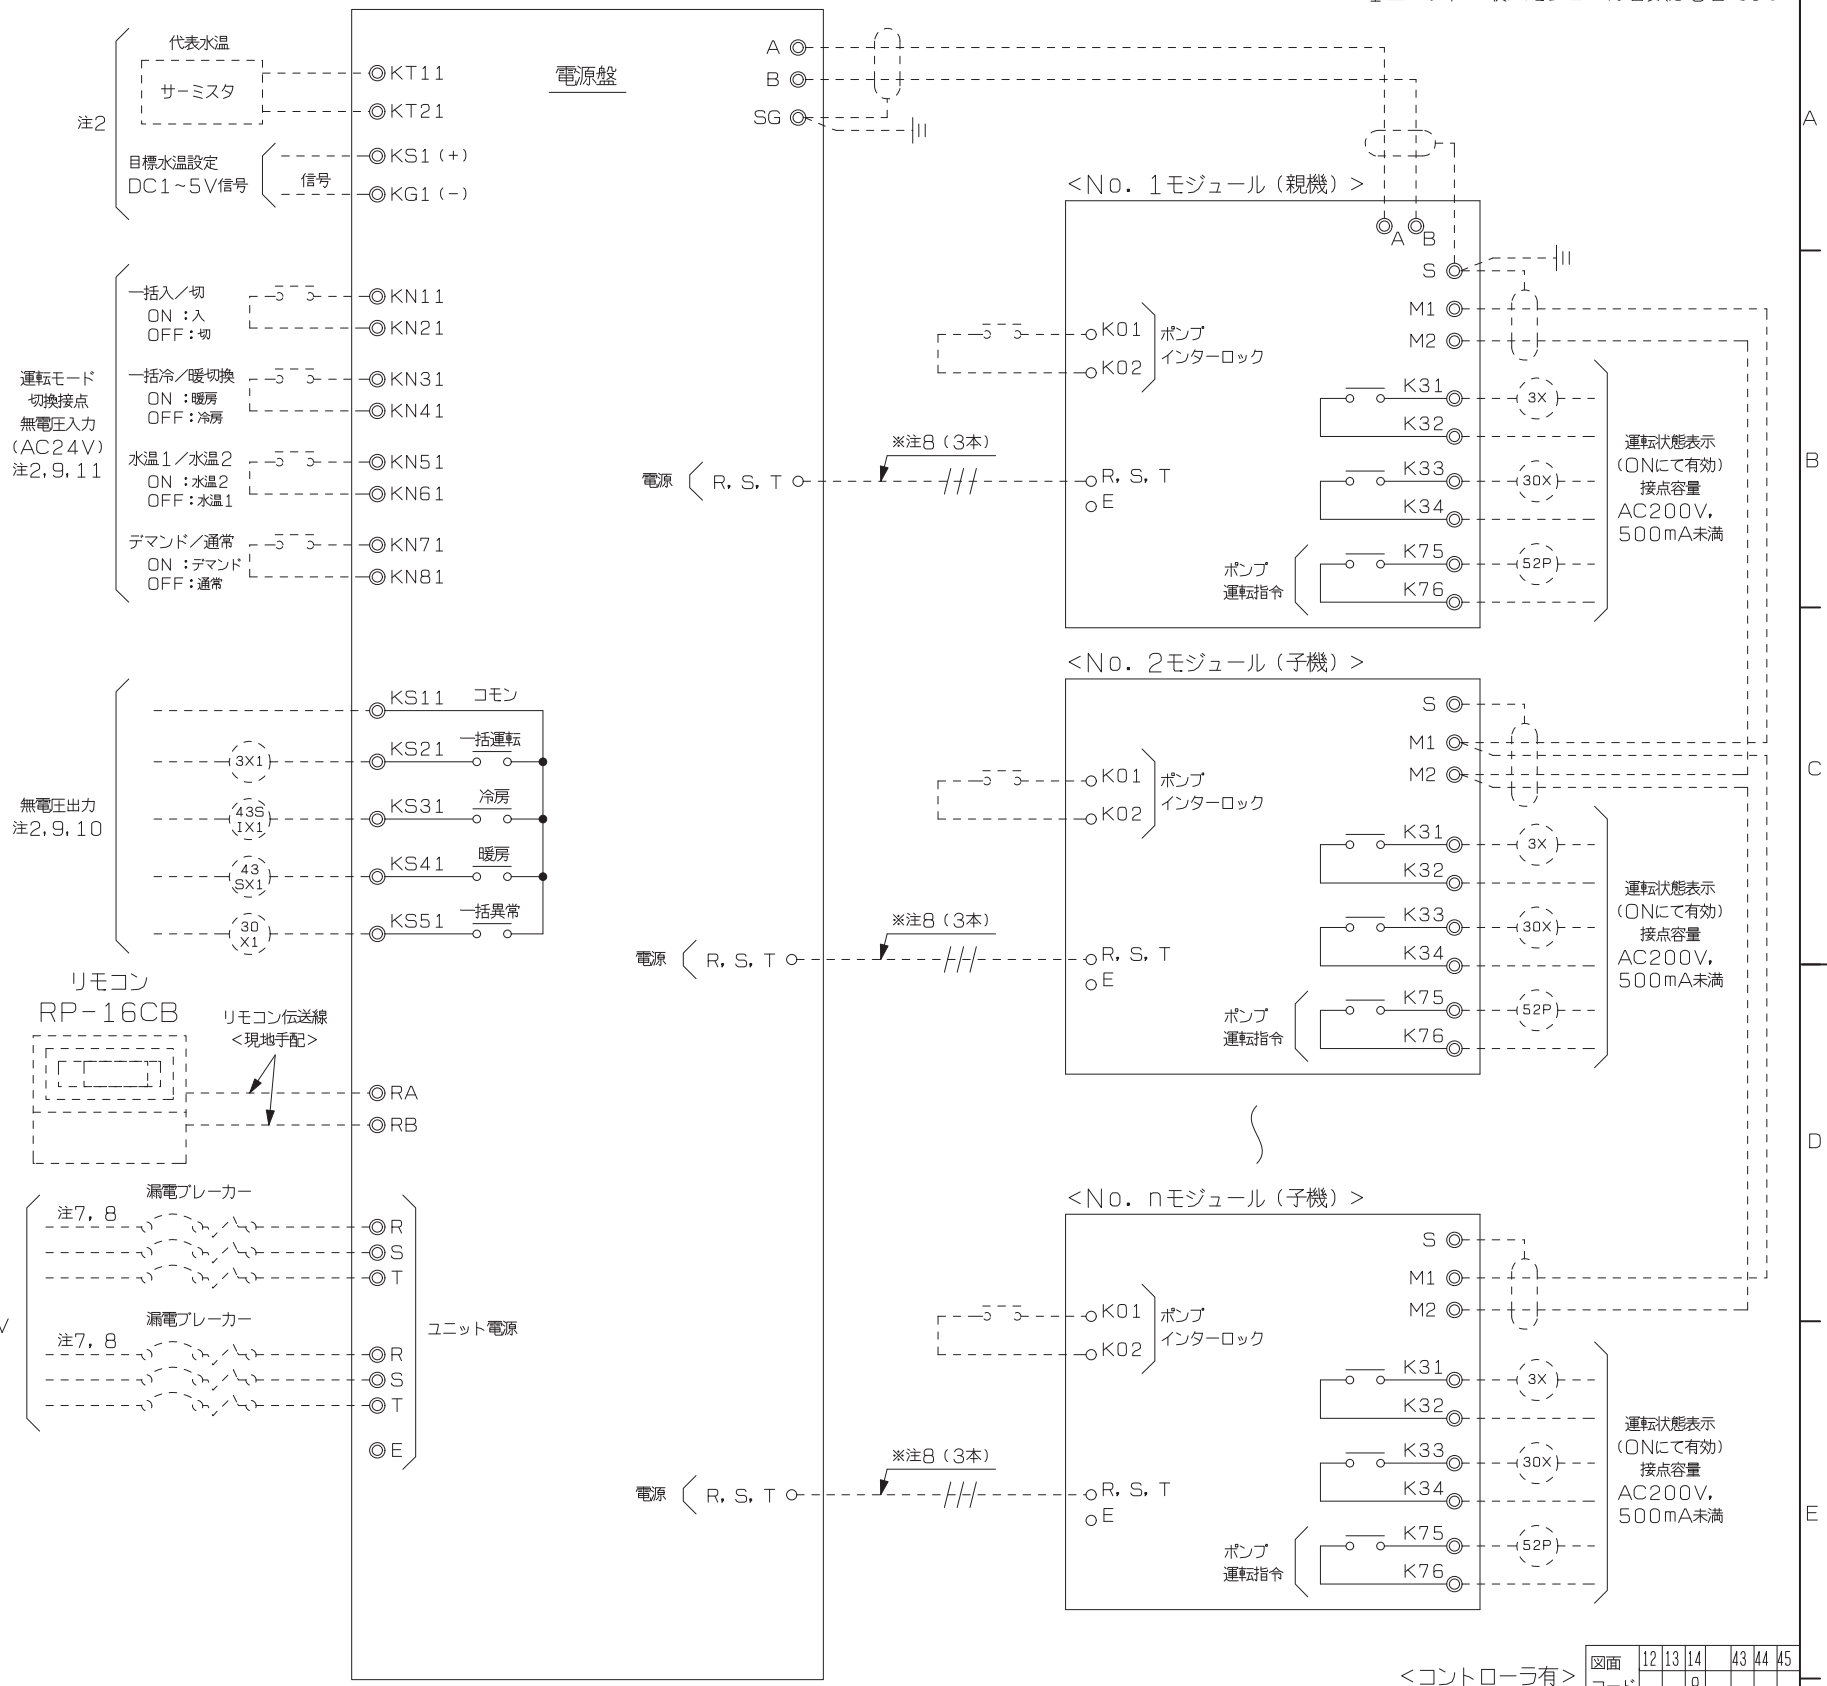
代表水温
サーミスタ
注2
目標水温設定
DC1~5V信号
信号
KT11
KT21
KS1 (+)
KG1 (-)
電源盤
A
B
SG

一括入/切
ON :入
OFF:切
KN11
KN21
運転モード
切換接点
無電圧入力
(AC24V)
注2,9,11
一括冷/暖切換
ON :暖房
OFF:冷房
KN31
KN41
水温1/水温2
ON :水温2
OFF:水温1
KN51
KN61
デマンド/通常
ON :デマンド
OFF:通常
KN71
KN81

<No. 1モジュール(親機)>
A B
S
M1
M2
K01
K02
ポンプ
インターロック
K31
K32
K33
K34
K75
K76
3X
30X
52P
ポンプ
運転指令
運転状態表示
(ONにて有効)
接点容量
AC200V,
500mA未満
※注8(3本)
電源
R, S, T
R, S, T
E

<No. 2モジュール(子機)>
S
M1
M2
K01
K02
ポンプ
インターロック
K31
K32
K33
K34
K75
K76
3X
30X
52P
ポンプ
運転指令
運転状態表示
(ONにて有効)
接点容量
AC200V,
500mA未満
※注8(3本)
電源
R, S, T
R, S, T
E

KS11 コモン
KS21 一括運転
KS31 冷房
KS41 暖房
KS51 一括異常
3X1
43S
1X1
43
SX1
30
X1
無電圧出力
注2,9,10

リモコン
RP-16CB
リモコン伝送線
<現地手配>
RA
RB

漏電ブレーカー
注7, 8
R
S
T
漏電ブレーカー
注7, 8
R
S
T
E
ユニット電源
V

<No. nモジュール(子機)>
S
M1
M2
K01
K02
ポンプ
インターロック
K31
K32
K33
K34
K75
K76
3X
30X
52P
ポンプ
運転指令
運転状態表示
(ONにて有効)
接点容量
AC200V,
500mA未満
※注8(3本)
電源
R, S, T
R, S, T
E

A
B
C
D
E

<コントローラ有>
| 図面 | 12 | 13 | 14 | | 43 | 44 | 45 |
|---|---|---|---|---|---|---|---|
| コード | | | 0 | | | | |